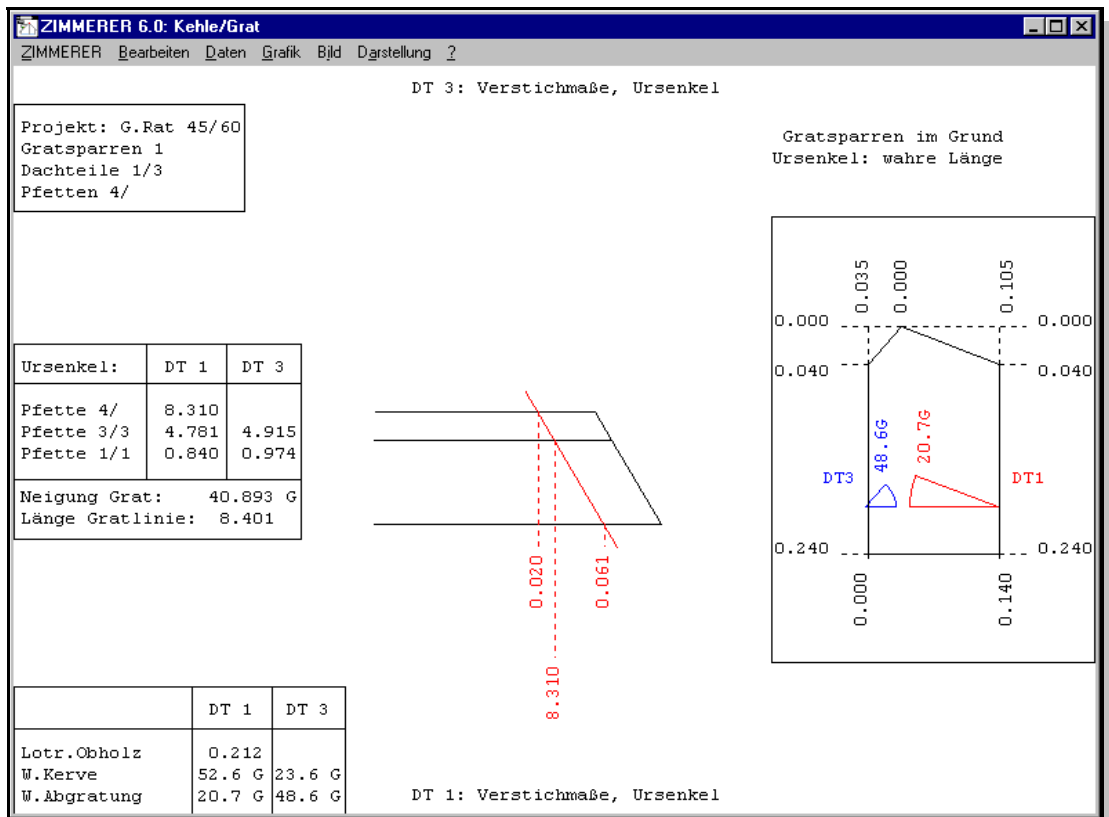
ZIMMERER 6.0: Kehle/Grat

ZIMMERER Bearbeiten Daten Grafik Bild Darstellung ?

DT 3: Verstichmaße, Ursenkel

Projekt: G.Rat 45/60
Gratsparren 1
Dachteile 1/3
Pfetten 4/

Gratsparren im Grund
Ursenkel: wahre Länge

| Ursenkel: | DT 1 | DT 3 |
|---|---|---|
| Pfette 4/ | 8.310 | |
| Pfette 3/3 | 4.781 | 4.915 |
| Pfette 1/1 | 0.840 | 0.974 |

Neigung Grat: 40.893 G
Länge Gratlinie: 8.401

0.020
0.061
8.310

0.035
0.000
0.105
0.000
0.000
0.040
0.040
48.6G
20.7G
DT3
DT1
0.240
0.240
0.000
0.140

| | DT 1 | DT 3 |
|---|---|---|
| Lotr.Obholz | 0.212 | |
| W.Kerve | 52.6 G | 23.6 G |
| W.Abgratung | 20.7 G | 48.6 G |

DT 1: Verstichmaße, Ursenkel